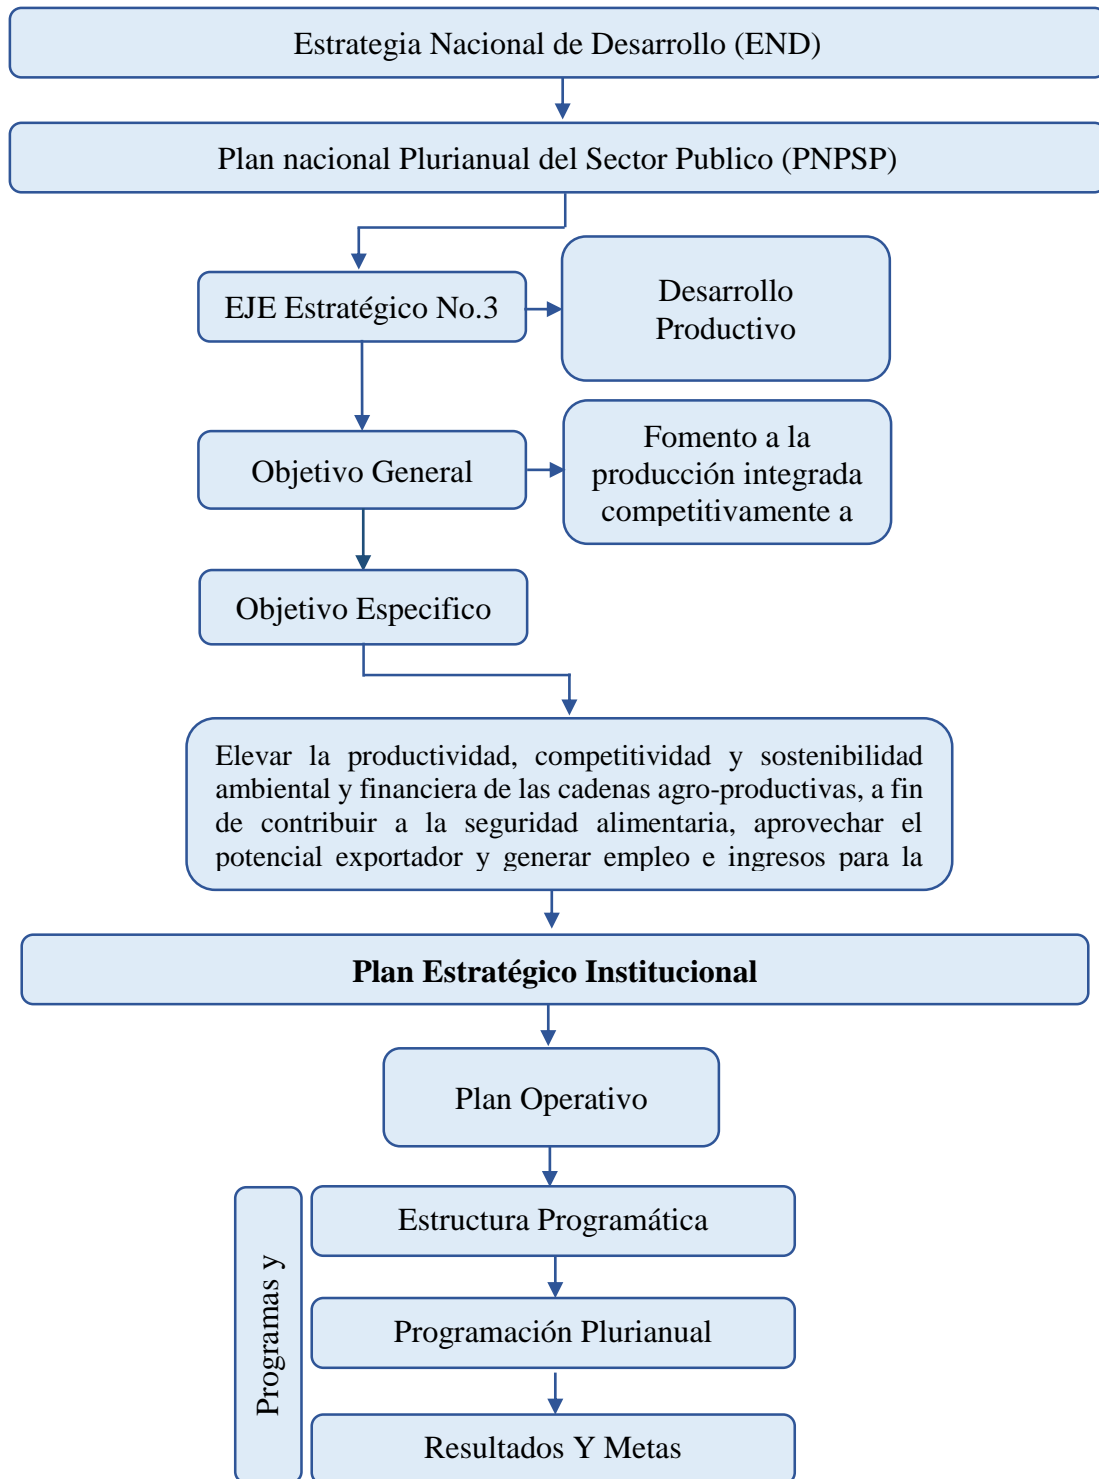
Estrategia Nacional de Desarrollo (END)

Plan nacional Plurianual del Sector Publico (PNPSP)

EJE Estratégico No.3

Desarrollo Productivo

Objetivo General

Fomento a la producción integrada competitivamente a

Objetivo Especifico

Elevar la productividad, competitividad y sostenibilidad ambiental y financiera de las cadenas agro-productivas, a fin de contribuir a la seguridad alimentaria, aprovechar el potencial exportador y generar empleo e ingresos para la

Plan Estratégico Institucional

Plan Operativo

Programas y

Estructura Programática

Programación Plurianual

Resultados Y Metas